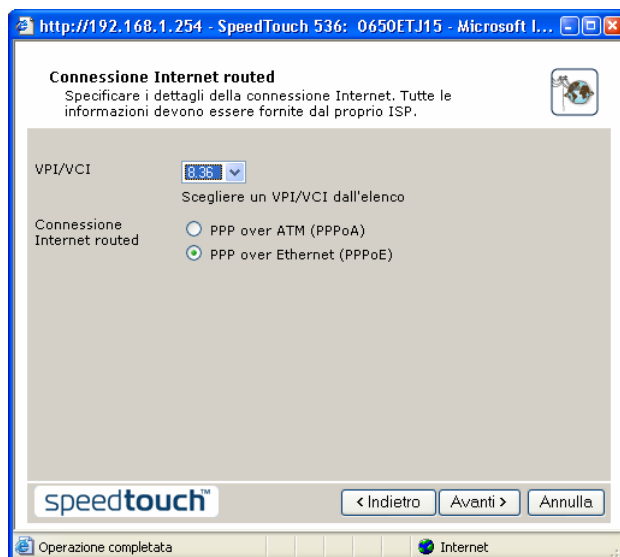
http://192.168.1.254 - SpeedTouch 536: 0650ETJ15 - Microsoft I...

**Connessione Internet routed**
Specificare i dettagli della connessione Internet. Tutte le informazioni devono essere fornite dal proprio ISP.

VPI/VCI
8.36
Scegliere un VPI/VCI dall'elenco

Connessione Internet routed
PPP over ATM (PPPoA)
PPP over Ethernet (PPPoE)

speedtouch™
< Indietro
Avanti >
Annulla

Operazione completata
Internet